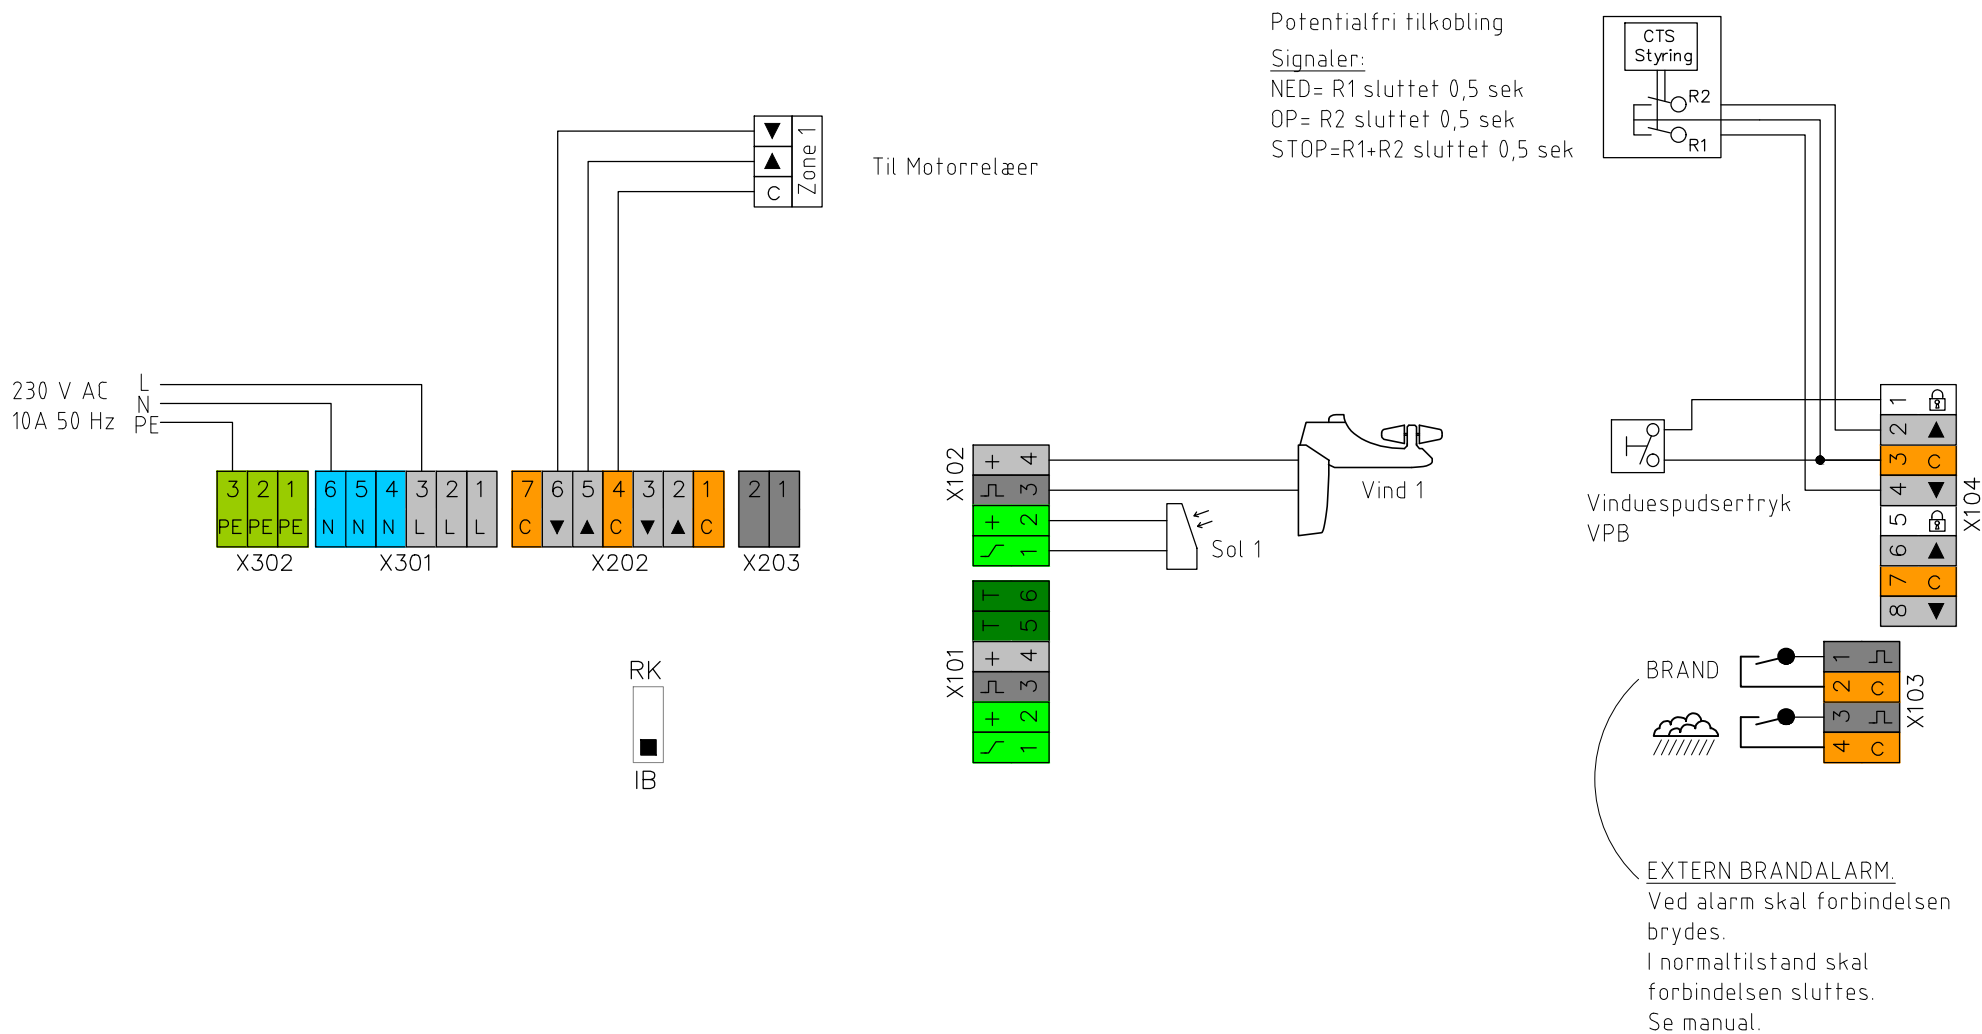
Potentialfri tilkobling

Signaler:
NED= R1 sluttet 0,5 sek
OP= R2 sluttet 0,5 sek
STOP=R1+R2 sluttet 0,5 sek

CTS Styring
R2
R1

▼ ▲ C Zone 1

Til Motorrelæer

230 V AC
10A 50 Hz

L
N
PE

| 3 | 2 | 1 |
|---|---|---|
| PE | PE | PE |

X302

| 6 | 5 | 4 | 3 | 2 | 1 |
|---|---|---|---|---|---|
| N | N | N | L | L | L |

X301

| 7 | 6 | 5 | 4 | 3 | 2 | 1 |
|---|---|---|---|---|---|---|
| C | ▼ | ▲ | C | ▼ | ▲ | C |

X202

| 2 | 1 |
|---|---|

X203

RK
IB

X102
+ 4
3
+ 2
1

Vind 1
Sol 1

X101
6
5
+ 4
3
+ 2
1

Vinduespudsertryk
VPB

X104
1
2 ▲
3 C
4 ▼
5
6 ▲
7 C
8 ▼

BRAND

X103
1
2 C
3
4 C

EXTERN BRANDALARM.
Ved alarm skal forbindelsen brydes.
I normaltilstand skal forbindelsen sluttes.
Se manual.